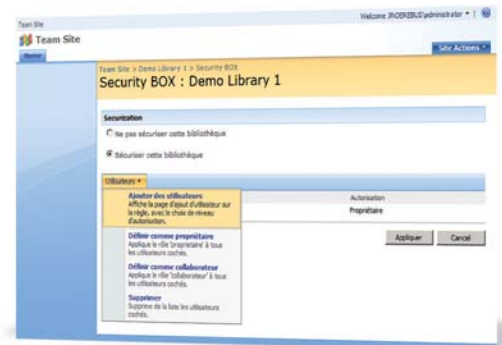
Team Site

Welcome JROEKBUS\administrator ▾ | 

Team Site

Home

Site Actions ▾

Team Site > Demo Library 1 > Security BOX

Security BOX : Demo Library 1

Securization

Ne pas sécuriser cette bibliothèque

Sécuriser cette bibliothèque

Utilisateurs ▾

Ajouter des utilisateurs
Affiche la page d'ajout d'utilisateur sur la règle, avec le choix de niveau d'autorisation.

Définir comme propriétaire
Applique le rôle 'propriétaire' à tous les utilisateurs cochés.

Définir comme collaborateur
Applique le rôle 'collaborateur' à tous les utilisateurs cochés.

Supprimer
Supprime de la liste les utilisateurs cochés.

Autorisation

Propriétaire

Appliquer

Cancel